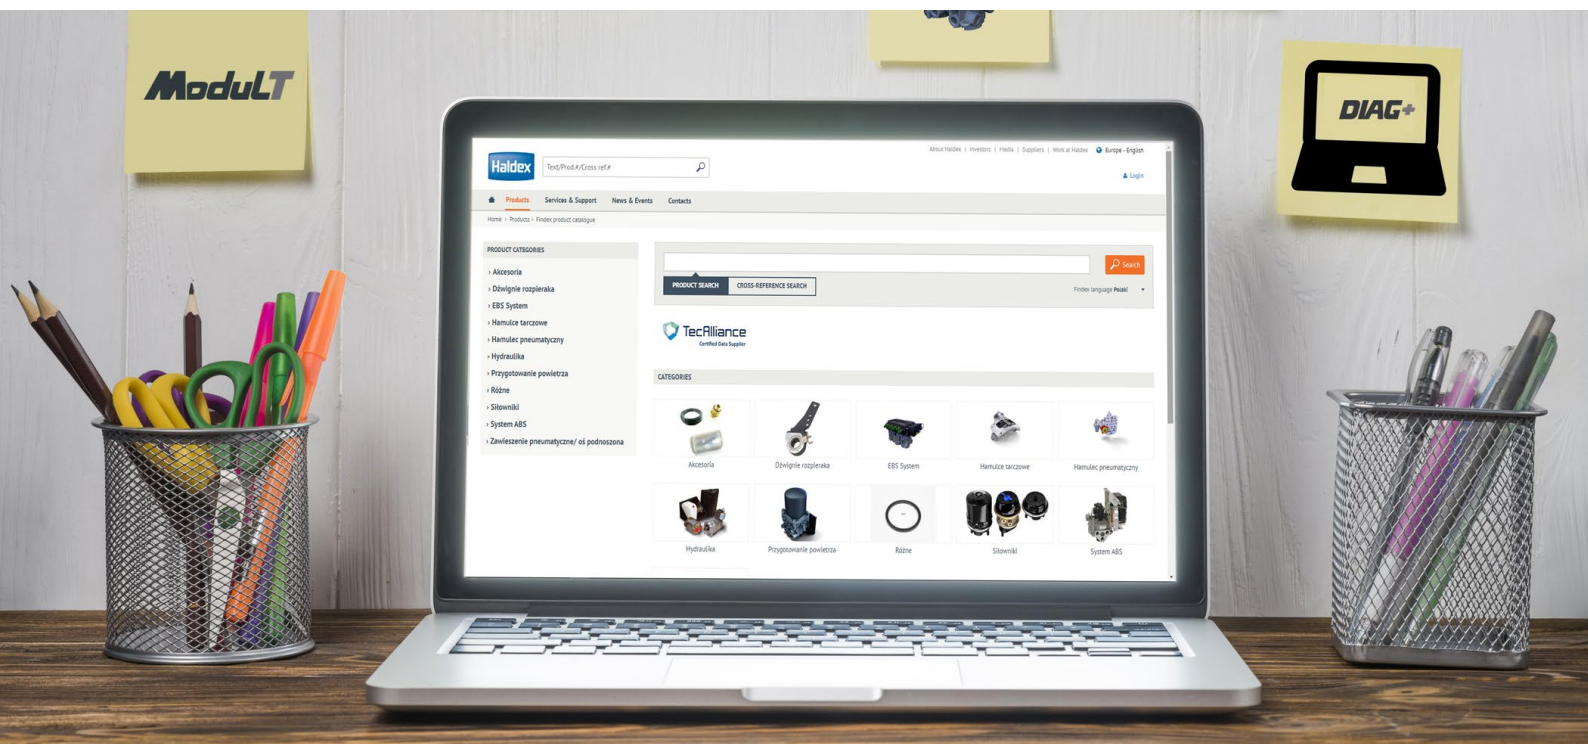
ModulT

DIAG+

Haldex

Text/Prod.#/Cross ref.#

About Haldex | Investors | Media | Suppliers | Work at Haldex

Europe - English

Login

Products Services & Support News & Events Contacts

Home › Products › Findex product catalogue

PRODUCT CATEGORIES

› Akcesoria
› Dźwignie rozpieraka
› EBS System
› Hamulce tarczowe
› Hamulec pneumatyczny
› Hydraulika
› Przygotowanie powietrza
› Różne
› Siłowniki
› System ABS
› Zawieszenie pneumatyczne/ oś podnoszona

Search

PRODUCT SEARCH CROSS-REFERENCE SEARCH

Findex language Polski

TecAlliance
Certified Data Supplier

CATEGORIES

Akcesoria Dźwignie rozpieraka EBS System Hamulce tarczowe Hamulec pneumatyczny

Hydraulika Przygotowanie powietrza Różne Siłowniki System ABS